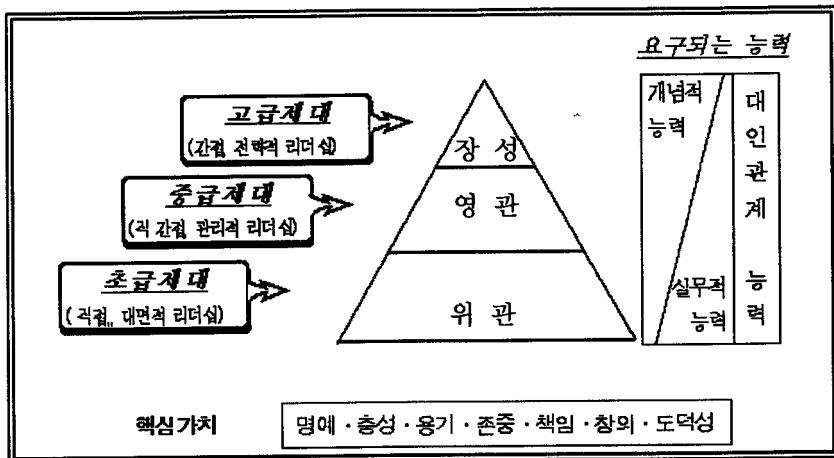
요구되는 능력

고급제대
(간접, 전략적 리더십)

중급제대
(직 간접, 관리적 리더십)

초급제대
( 직접,, 대면적 리더십)

장 성

영 관

위 관

개념적 능력

실무적 능력

대인관계 능력

핵심가치

명예 · 충성 · 용기 · 존중 · 책임 · 창의 · 도덕성